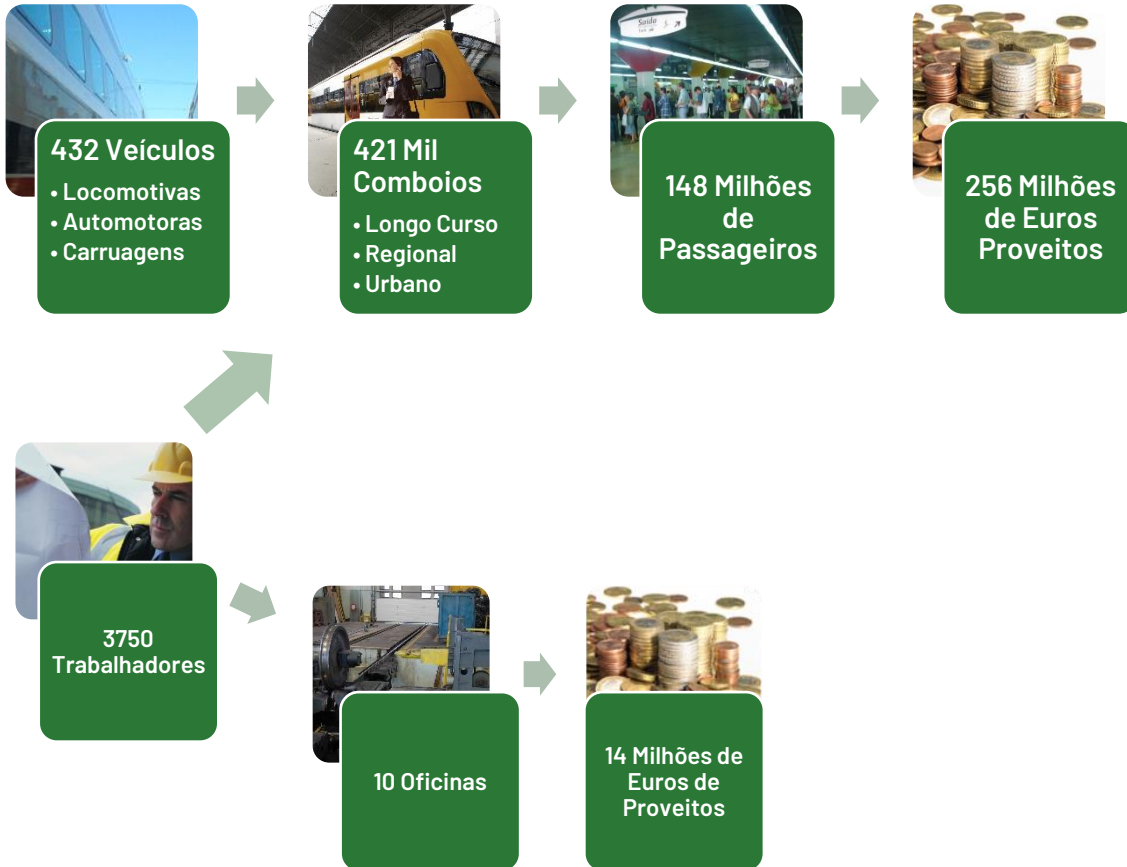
432 Veículos
• Locomotivas
• Automotoras
• Carruagens

421 Mil Comboios
• Longo Curso
• Regional
• Urbano

Saída

148 Milhões de Passageiros

256 Milhões de Euros Proveitos

3750 Trabalhadores

10 Oficinas

14 Milhões de Euros de Proveitos